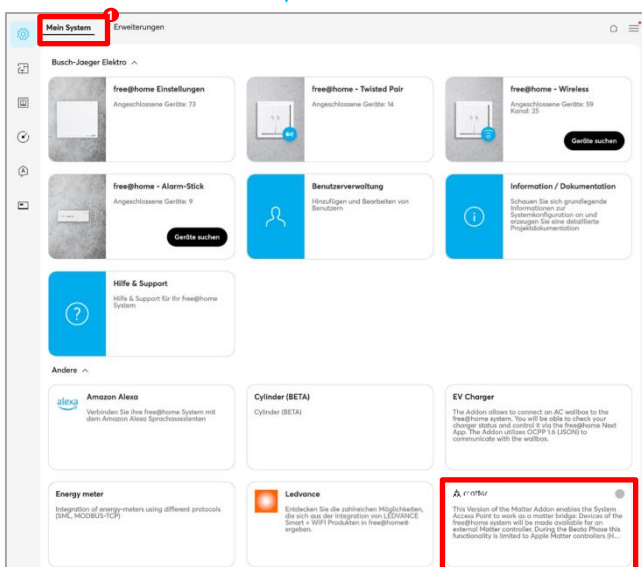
1

Mein System

Erweiterungen

Busch-Jaeger Elektro ^

free@home Einstellungen
Angeschlossene Geräte: 73

free@home - Twisted Pair
Angeschlossene Geräte: 14

free@home - Wireless
Angeschlossene Geräte: 59
Kanal: 25

Geräte suchen

free@home - Alarm-Stick
Angeschlossene Geräte: 9

Geräte suchen

Benutzerverwaltung
Hinzufügen und Bearbeiten von Benutzern

Information / Dokumentation
Schauen Sie sich grundlegende Informationen zur Systemkonfiguration an und erzeugen Sie eine detaillierte Projektdokumentation

Hilfe & Support
Hilfe & Support für Ihr free@home System

Andere ^

alexa

Amazon Alexa
Verbinden Sie Ihre free@home System mit dem Amazon Alexa Sprachassistenten

Cylinder (BETA)
Cylinder (BETA)

EV Charger
The Addon allows to connect an AC wallbox to the free@home system. You will be able to check your charger status and control it via the free@home Next App. The Addon utilizes OCPP 1.6 (JSON) to communicate with the wallbox.

Energy meter
Integration of energy-meters using different protocols (SML, MODBUS-TCP)

Ledvance
Entdecken Sie die zahlreichen Möglichkeiten, die sich aus der Integration von LEDVANCE Smart + WIFI Produkten in free@home® ergeben.

matter
This Version of the Matter Addon enables the System Access Point to work as a matter bridge: Devices of the free@home system will be made available for an external Matter controller. During the Beata Phase this functionality is limited to Apple Matter controllers (H...